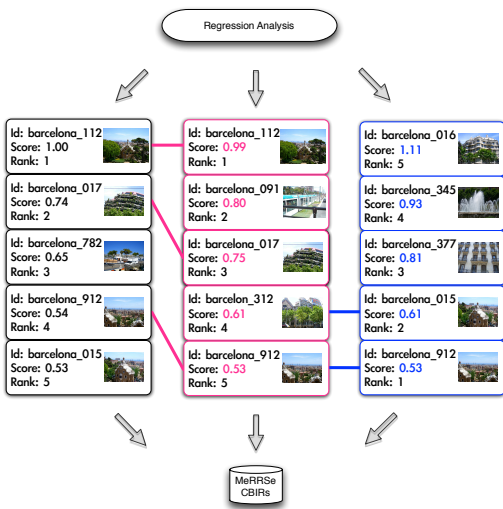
Regression Analysis

Id: barcelona_112
Score: 1.00
Rank: 1

Id: barcelona_017
Score: 0.74
Rank: 2

Id: barcelona_782
Score: 0.65
Rank: 3

Id: barcelona_912
Score: 0.54
Rank: 4

Id: barcelona_015
Score: 0.53
Rank: 5

Id: barcelon_112
Score: 0.99
Rank: 1

Id: barcelon_091
Score: 0.80
Rank: 2

Id: barcelon_017
Score: 0.75
Rank: 3

Id: barcelon_312
Score: 0.61
Rank: 4

Id: barcelon_912
Score: 0.53
Rank: 5

Id: barcelona_016
Score: 1.11
Rank: 5

Id: barcelona_345
Score: 0.93
Rank: 4

Id: barcelona_377
Score: 0.81
Rank: 3

Id: barcelona_015
Score: 0.61
Rank: 2

Id: barcelona_912
Score: 0.53
Rank: 1

MeRRSe
CBIRs